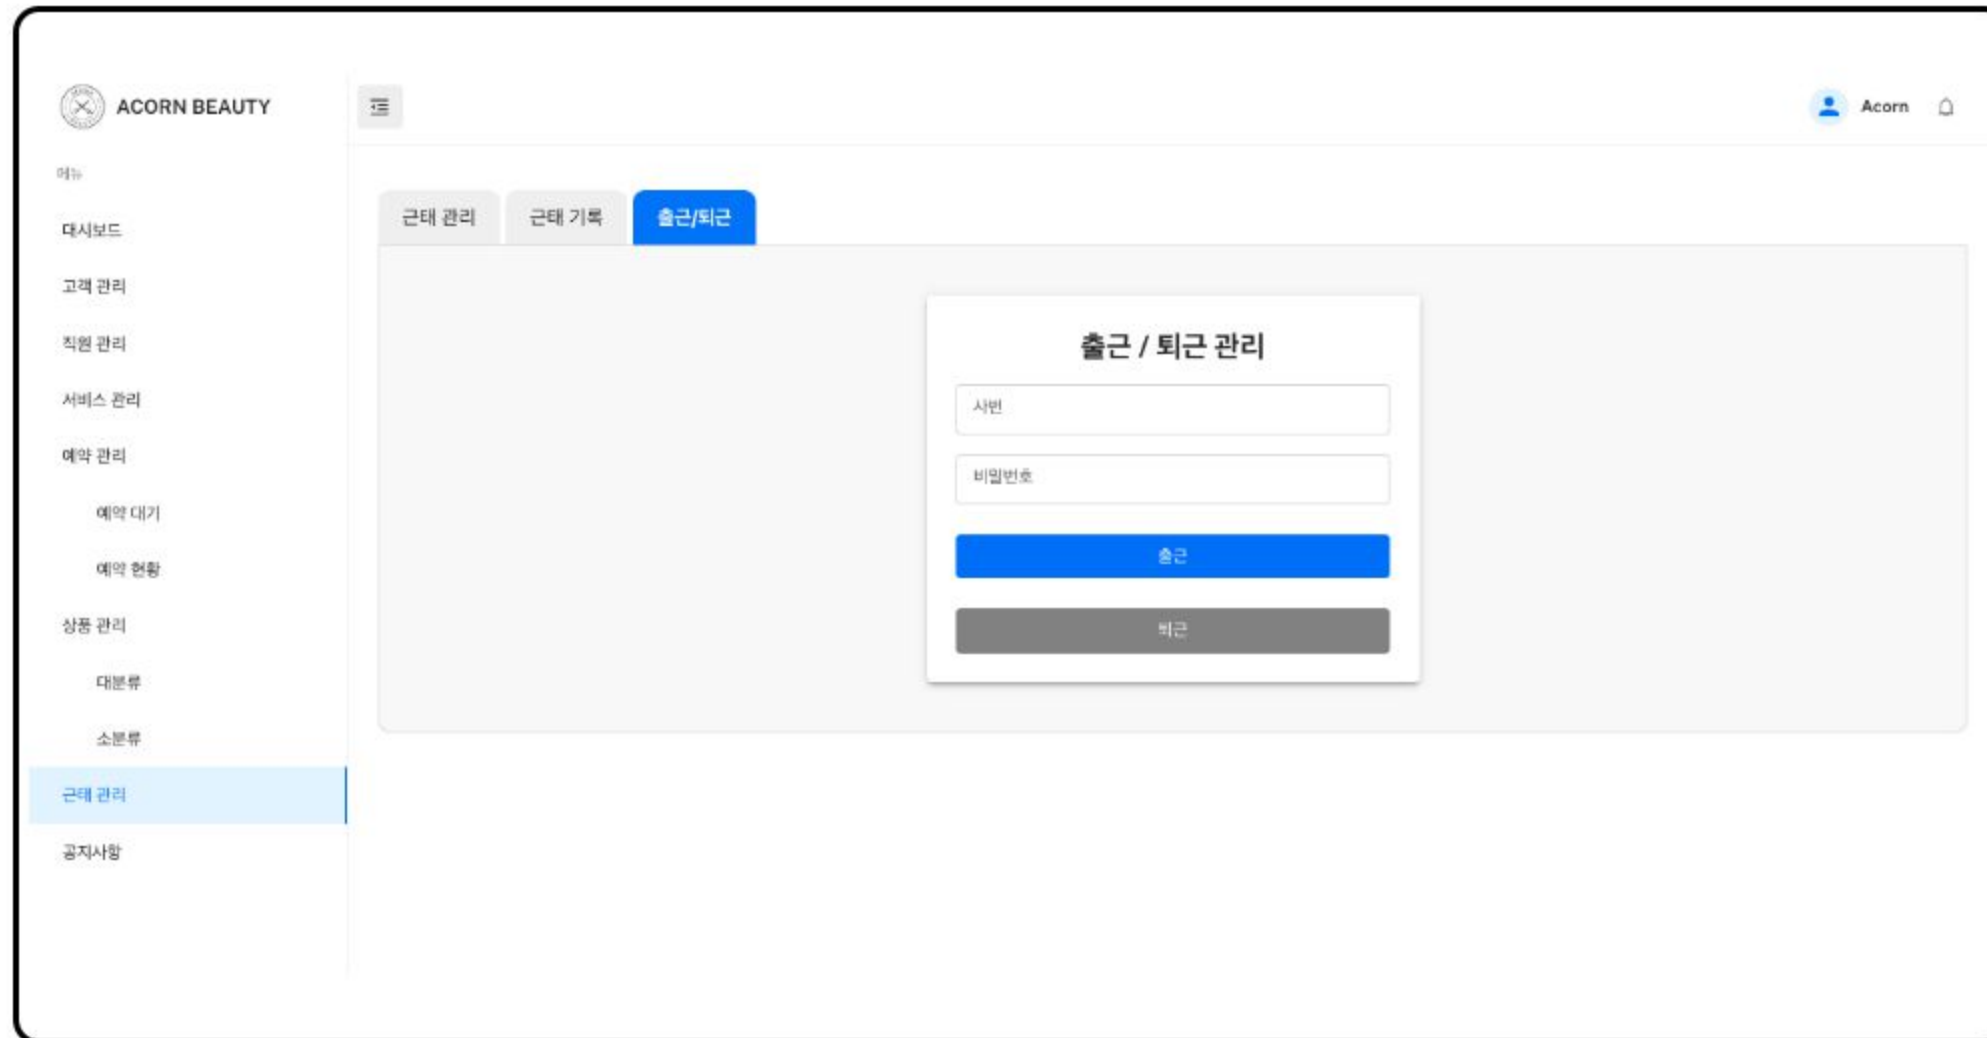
ACORN BEAUTY

Acorn

메뉴

대시보드

고객 관리

직원 관리

서비스 관리

예약 관리

예약 대기

예약 현황

상품 관리

대분류

소분류

근태 관리

공지사항

근태 관리

근태 기록

출근/퇴근

출근 / 퇴근 관리

사번

비밀번호

출근

퇴근